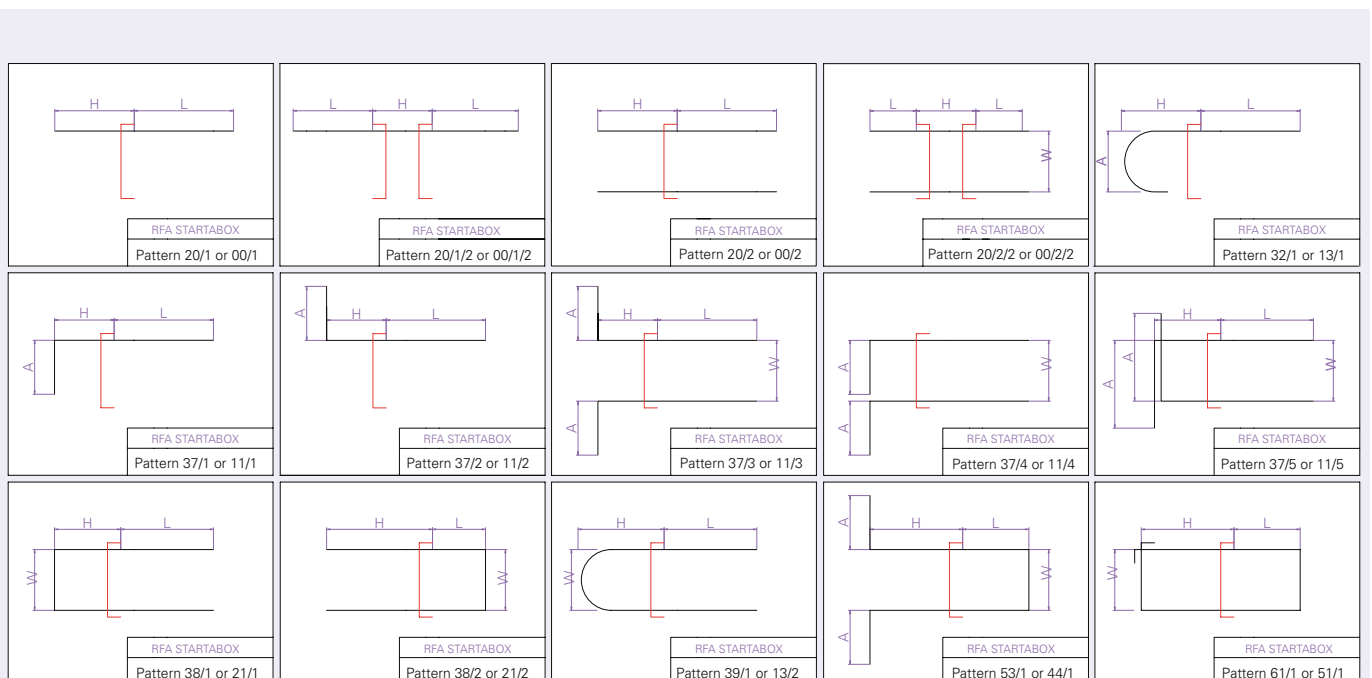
H L
RFA STARTABOX
Pattern 20/1 or 00/1

L H L
RFA STARTABOX
Pattern 20/1/2 or 00/1/2

H L
RFA STARTABOX
Pattern 20/2 or 00/2

L H L
W
RFA STARTABOX
Pattern 20/2/2 or 00/2/2

H L
A
RFA STARTABOX
Pattern 32/1 or 13/1

H L
A
RFA STARTABOX
Pattern 37/1 or 11/1

A H L
RFA STARTABOX
Pattern 37/2 or 11/2

A H L
W
A
RFA STARTABOX
Pattern 37/3 or 11/3

A
W
A
RFA STARTABOX
Pattern 37/4 or 11/4

H L
A A
W
RFA STARTABOX
Pattern 37/5 or 11/5

H L
W
RFA STARTABOX
Pattern 38/1 or 21/1

H L
W
RFA STARTABOX
Pattern 38/2 or 21/2

H L
W
RFA STARTABOX
Pattern 39/1 or 13/2

A H L
W
A
RFA STARTABOX
Pattern 53/1 or 44/1

H L
W
RFA STARTABOX
Pattern 61/1 or 51/1